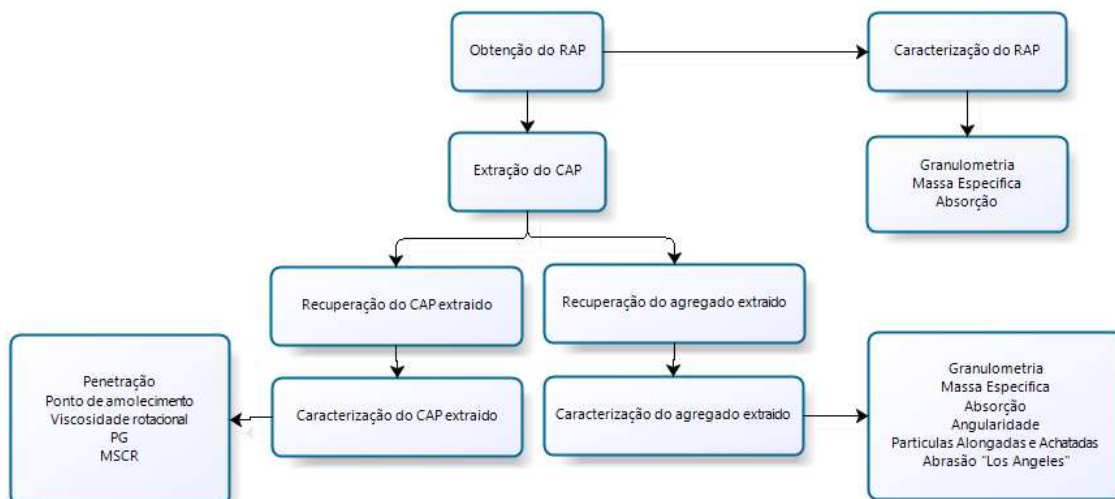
Obtenção do RAP

Caracterização do RAP

Granulometria
Massa Especifica
Absorção

Extração do CAP

Recuperação do CAP extraido

Recuperação do agregado extraido

Penetração
Ponto de amolecimento
Viscosidade rotacional
PG
MSCR

Caracterização do CAP extraido

Caracterização do agregado extraido

Granulometria
Massa Especifica
Absorção
Angularidade
Particulas Alongadas e Achatadas
Abrasão "Los Angeles"